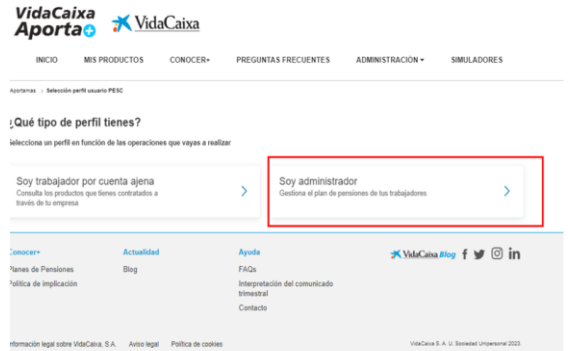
VidaCaixa Aporta+ VidaCaixa

INICIO MIS PRODUCTOS CONOCER+ PREGUNTAS FRECUENTES ADMINISTRACIÓN SIMULADORES

Aportamas > Selección perfil usuario PESC

¿Qué tipo de perfil tienes?

Selecciona un perfil en función de las operaciones que vayas a realizar

Soy trabajador por cuenta ajena
Consulta los productos que tienes contratados a través de tu empresa

Soy administrador
Gestiona el plan de pensiones de tus trabajadores

Conocer+
Planes de Pensiones
Política de implicación

Actualidad
Blog

Ayuda
FAQs
Interpretación del comunicado trimestral
Contacto

VidaCaixa Blog

Información legal sobre VidaCaixa, S.A. Aviso legal Política de cookies

VidaCaixa S. A. U. Sociedad Unipersonal 2023.